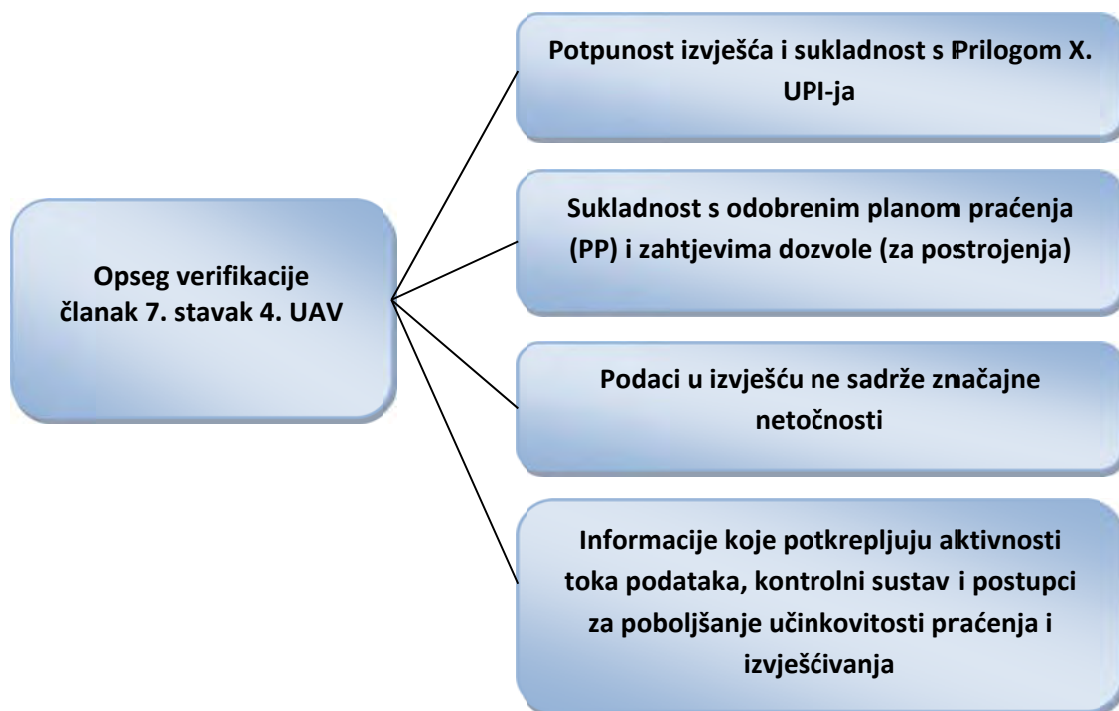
Opseg verifikacije članak 7. stavak 4. UAV

Potpunost izvješća i sukladnost s Prilogom X. UPI-ja

Sukladnost s odobrenim planom praćenja (PP) i zahtjevima dozvole (za postrojenja)

Podaci u izvješću ne sadrže značajne netočnosti

Informacije koje potkrepljuju aktivnosti toka podataka, kontrolni sustav i postupci za poboljšanje učinkovitosti praćenja i izvješćivanja